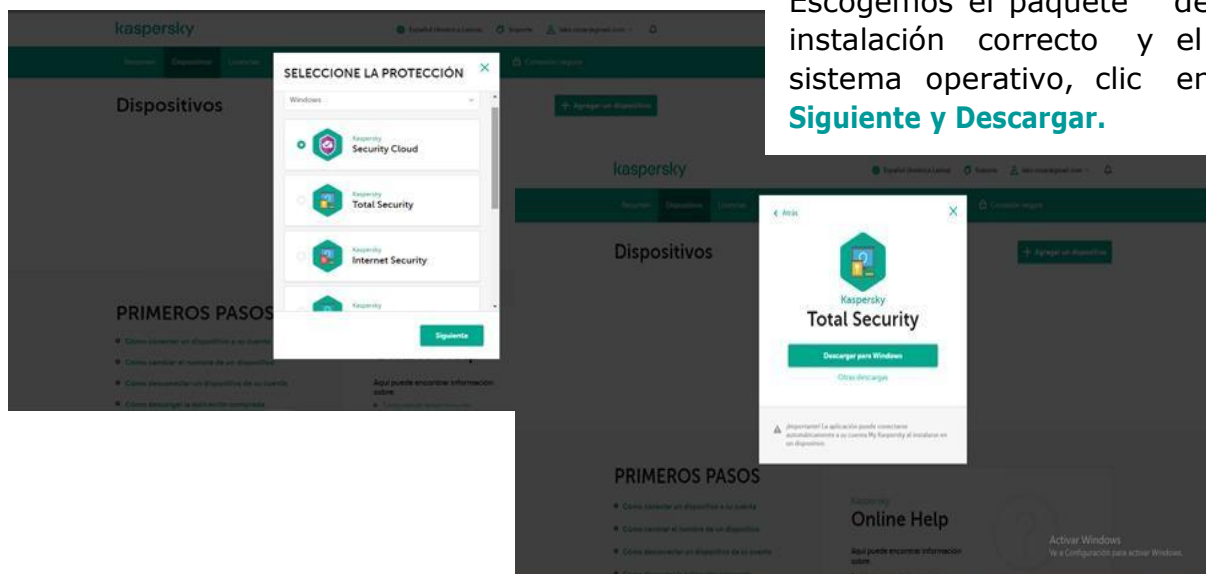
Escogemos el paquete de instalación correcto y el sistema operativo, clic en **Siguiente y Descargar.**

kaspersky

Dispositivos

SELECCIONE LA PROTECCIÓN

Windows

Kaspersky
Security Cloud

Kaspersky
Total Security

Kaspersky
Internet Security

Kaspersky

Siguiente

PRIMEROS PASOS

Aquí puede encontrar información sobre

kaspersky

Dispositivos

+ Agregar un dispositivo

< Atrás

Kaspersky
Total Security

Descargar para Windows

Otras descargas

¡Importante! La aplicación puede conectarse automáticamente a su cuenta My Kaspersky al instalarse en un dispositivo.

PRIMEROS PASOS

Kaspersky
Online Help

Aquí puede encontrar información sobre

Activar Windows
Ve a Configuración para activar Windows.